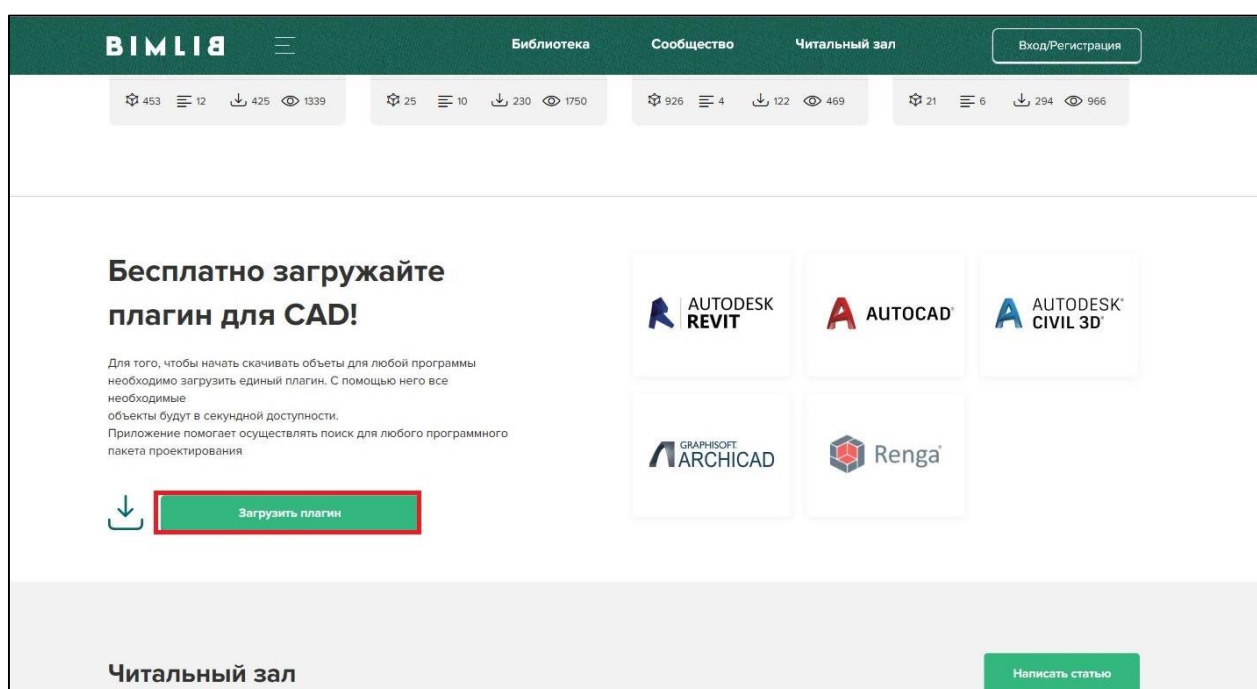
BIMLIB

Библиотека Сообщество Читальный зал Вход/Регистрация

453 12 425 1339

25 10 230 1750

926 4 122 469

21 6 294 966

Бесплатно загружайте плагин для CAD!

Для того, чтобы начать скачивать объеты для любой программы необходимо загрузить единый плагин. С помощью него все необходимые
объекты будут в секундной доступности.
Приложение помогает осуществлять поиск для любого программного пакета проектирования

Загрузить плагин

AUTODESK REVIT

AUTOCAD

AUTODESK CIVIL 3D

GRAPHISOFT ARCHICAD

Renga

Читальный зал

Написать статью